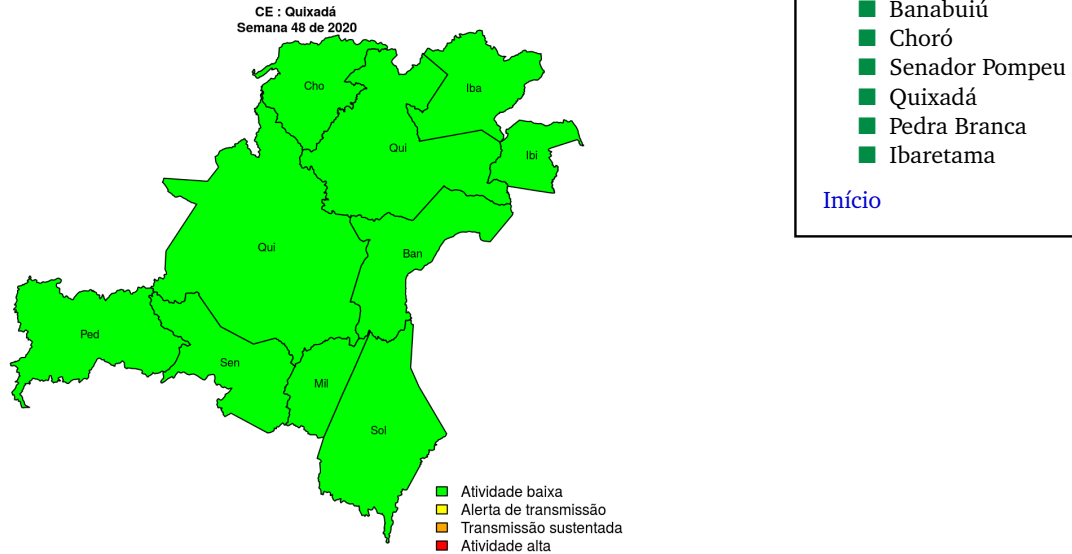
CE : Quixadá
Semana 48 de 2020

Cho
Iba
Qui
Ibi
Qui
Ban
Ped
Sen
Mil
Sol

Atividade baixa
Alerta de transmissão
Transmissão sustentada
Atividade alta

Banabuiú
Choró
Senador Pompeu
Quixadá
Pedra Branca
Ibaretama

Início